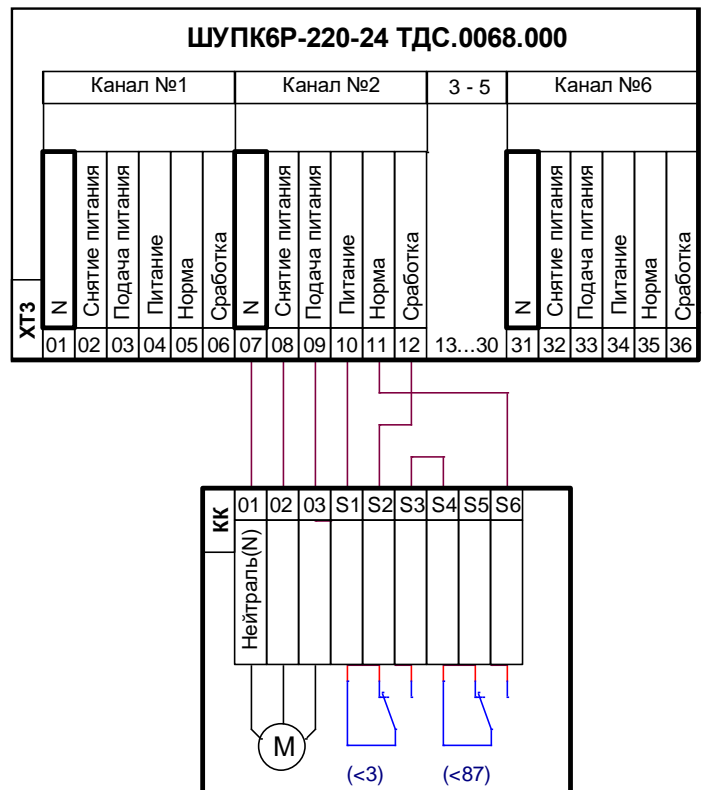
ШУПК6Р-220-24 ТДС.0068.000

| | Канал №1 | | | | | | Канал №2 | | | | | | 3 - 5 | Канал №6 | | | | | |
|---|---|---|---|---|---|---|---|---|---|---|---|---|---|---|---|---|---|---|---|
| ХТ3 | N | Снятие питания | Подача питания | Питание | Норма | Сработка | N | Снятие питания | Подача питания | Питание | Норма | Сработка | | N | Снятие питания | Подача питания | Питание | Норма | Сработка |
| | 01 | 02 | 03 | 04 | 05 | 06 | 07 | 08 | 09 | 10 | 11 | 12 | 13…30 | 31 | 32 | 33 | 34 | 35 | 36 |

| КК | 01 | 02 | 03 | S1 | S2 | S3 | S4 | S5 | S6 |
|---|---|---|---|---|---|---|---|---|---|
| | Нейтраль(N) | | | | | | | | |

M

(<3)

(<87)